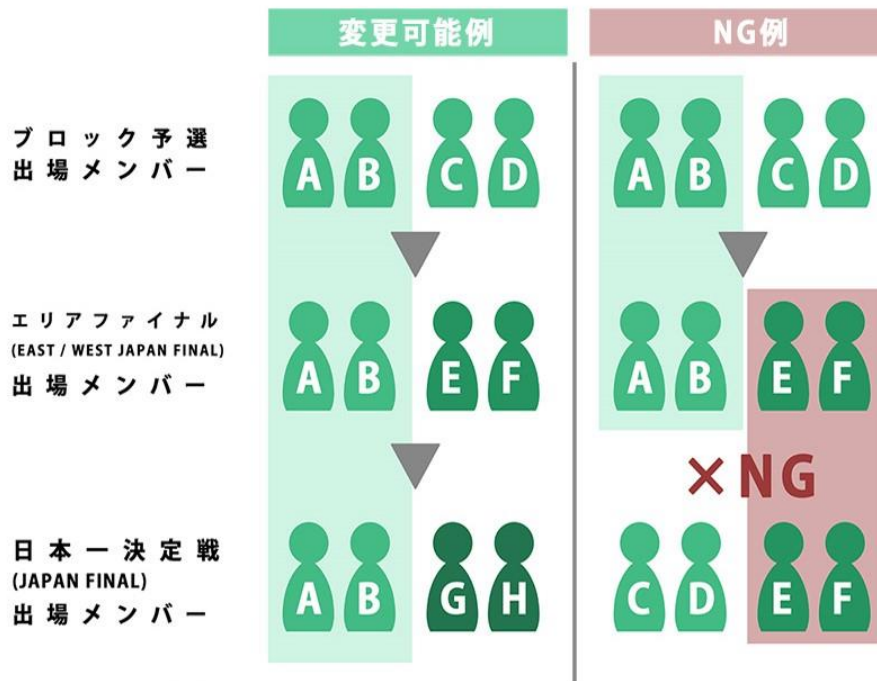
変更可能例

NG例

ブロック予選
出場メンバー

A B C D

A B C D

エリアファイナル
(EAST / WEST JAPAN FINAL)
出場メンバー

A B E F

A B E F

×NG

日本一決定戦
(JAPAN FINAL)
出場メンバー

A B G H

C D E F